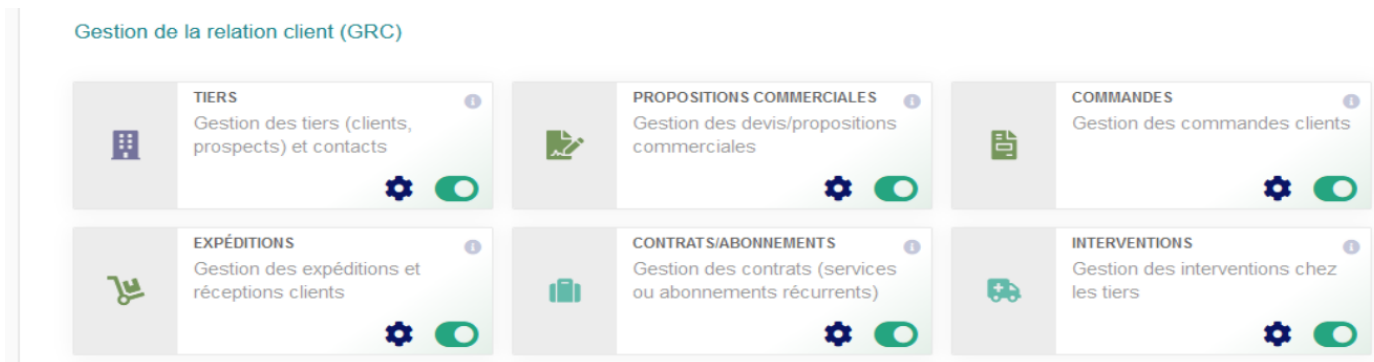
Gestion de la relation client (GRC)

TIERS
Gestion des tiers (clients, prospects) et contacts

PROPOSITIONS COMMERCIALES
Gestion des devis/propositions commerciales

COMMANDES
Gestion des commandes clients

EXPÉDITIONS
Gestion des expéditions et réceptions clients

CONTRATS/ABONNEMENTS
Gestion des contrats (services ou abonnements récurrents)

INTERVENTIONS
Gestion des interventions chez les tiers